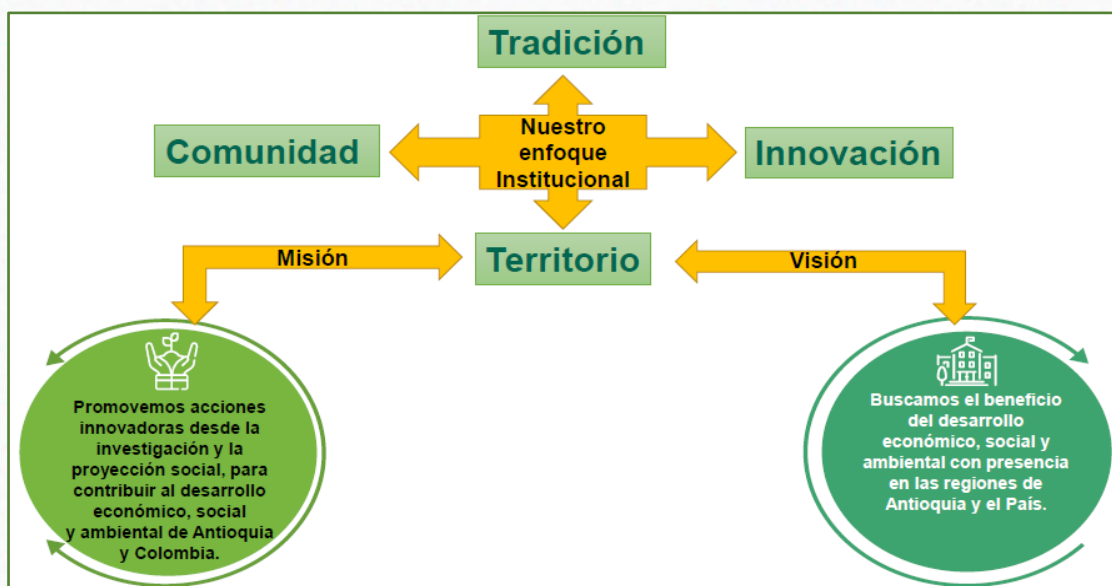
Tradición

Comunidad

Nuestro enfoque Institucional

Innovación

Misión

Territorio

Visión

Promovemos acciones innovadoras desde la investigación y la proyección social, para contribuir al desarrollo económico, social y ambiental de Antioquia y Colombia.

Buscamos el beneficio del desarrollo económico, social y ambiental con presencia en las regiones de Antioquia y el País.